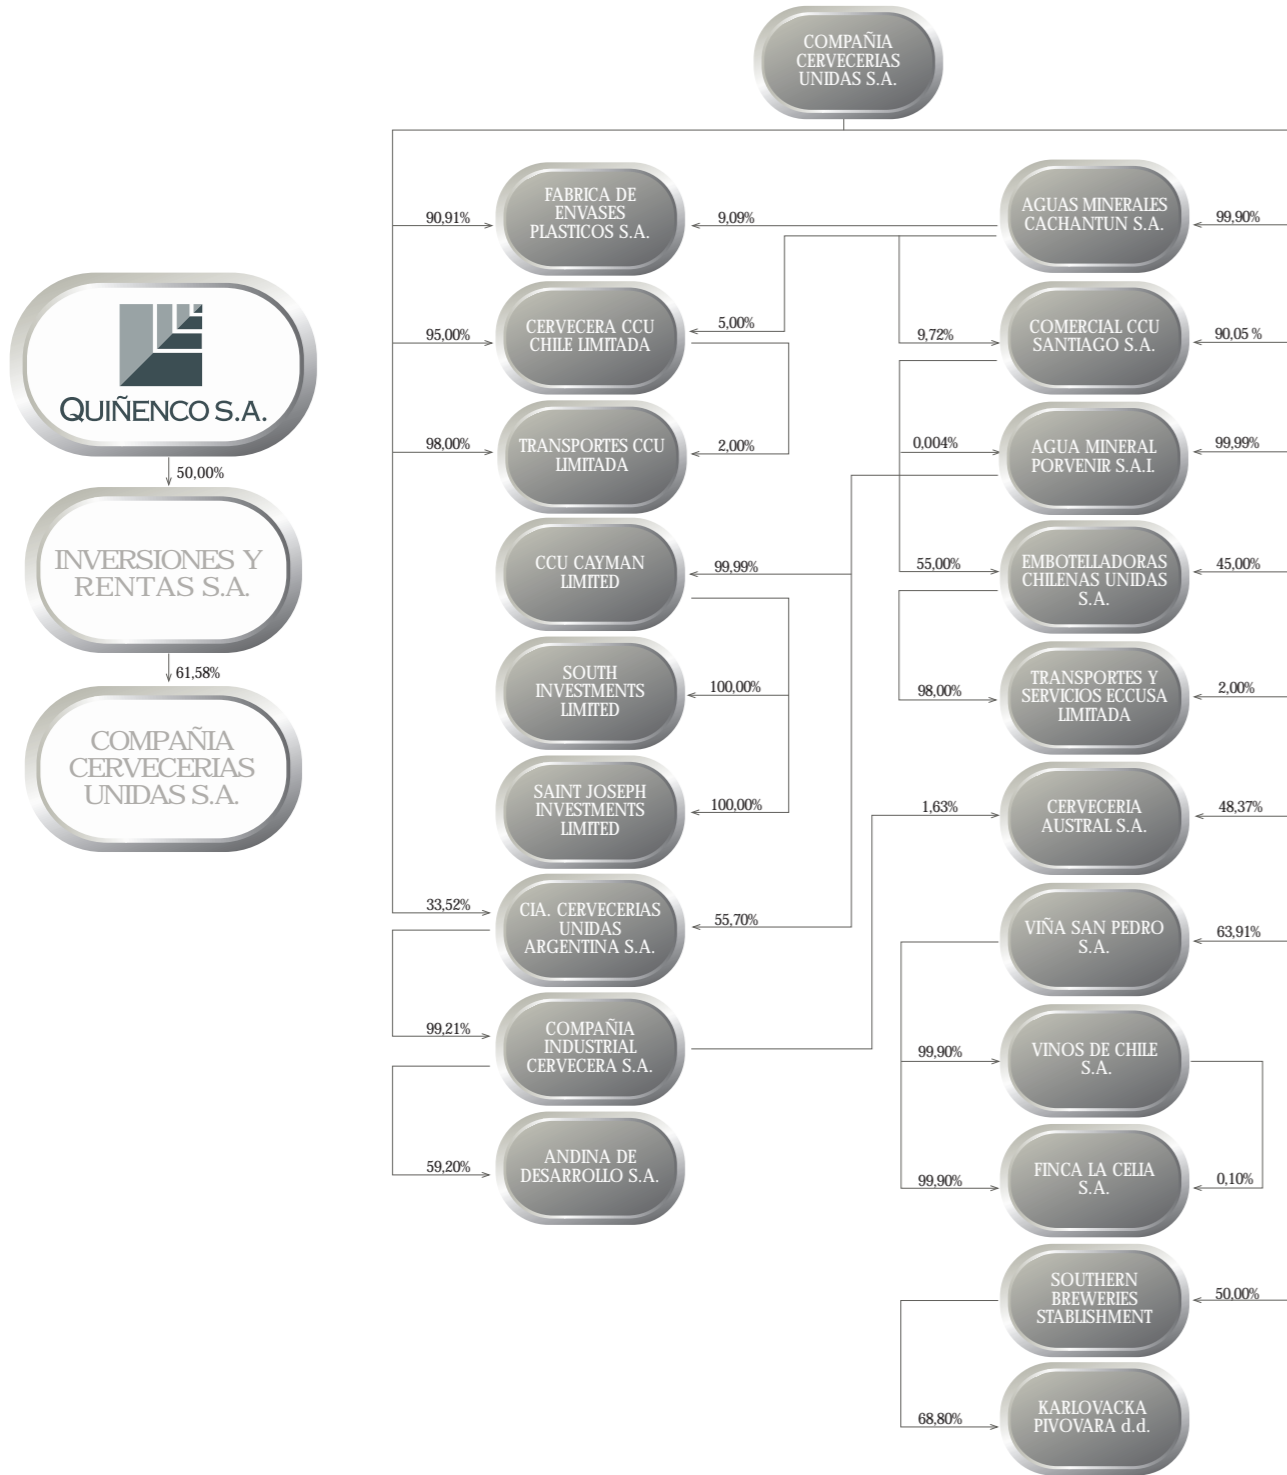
COMPAÑIA CERVECERIAS UNIDAS S.A.

QUIÑENCO S.A.

50,00%

INVERSIONES Y RENTAS S.A.

61,58%

COMPAÑIA CERVECERIAS UNIDAS S.A.

90,91%
FABRICA DE ENVASES PLASTICOS S.A.
9,09%
AGUAS MINERALES CACHANTUN S.A.
99,90%

95,00%
CERVECERA CCU CHILE LIMITADA
5,00%
9,72%
COMERCIAL CCU SANTIAGO S.A.
90,05 %

98,00%
TRANSPORTES CCU LIMITADA
2,00%
0,004%
AGUA MINERAL PORVENIR S.A.I.
99,99%

CCU CAYMAN LIMITED
99,99%
55,00%
EMBOTELLADORAS CHILENAS UNIDAS S.A.
45,00%

SOUTH INVESTMENTS LIMITED
100,00%
98,00%
TRANSPORTES Y SERVICIOS ECCUSA LIMITADA
2,00%

SAINT JOSEPH INVESTMENTS LIMITED
100,00%
1,63%
CERVECERIA AUSTRAL S.A.
48,37%

33,52%
CIA. CERVECERIAS UNIDAS ARGENTINA S.A.
55,70%
VIÑA SAN PEDRO S.A.
63,91%

99,21%
COMPAÑIA INDUSTRIAL CERVECERA S.A.
99,90%
VINOS DE CHILE S.A.

59,20%
ANDINA DE DESARROLLO S.A.
99,90%
FINCA LA CELIA S.A.
0,10%

SOUTHERN BREWERIES STABLISHMENT
50,00%

68,80%
KARLOVACKA PIVOVARA d.d.